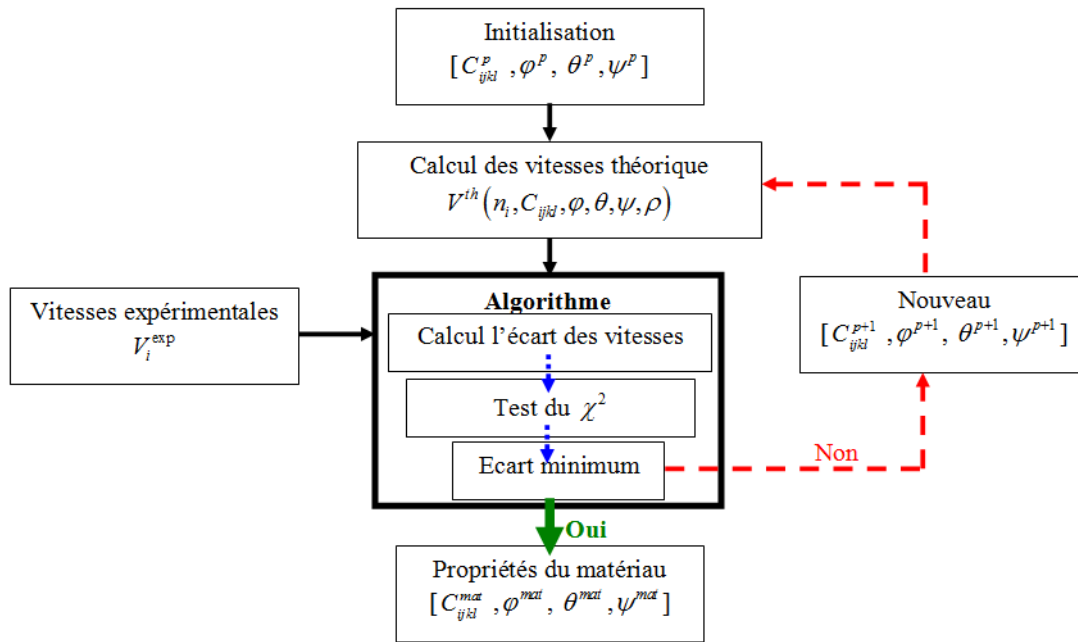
Initialisation
$[C_{ijkl}^{p}, \varphi^{p}, \theta^{p}, \psi^{p}]$

Calcul des vitesses théorique
$V^{th}(n_i, C_{ijkl}, \varphi, \theta, \psi, \rho)$

Vitesses expérimentales
$V_i^{\exp}$

Algorithme

Calcul l'écart des vitesses

Test du $\chi^2$

Ecart minimum

Nouveau
$[C_{ijkl}^{p+1}, \varphi^{p+1}, \theta^{p+1}, \psi^{p+1}]$

Non

Oui

Propriétés du matériau
$[C_{ijkl}^{mat}, \varphi^{mat}, \theta^{mat}, \psi^{mat}]$